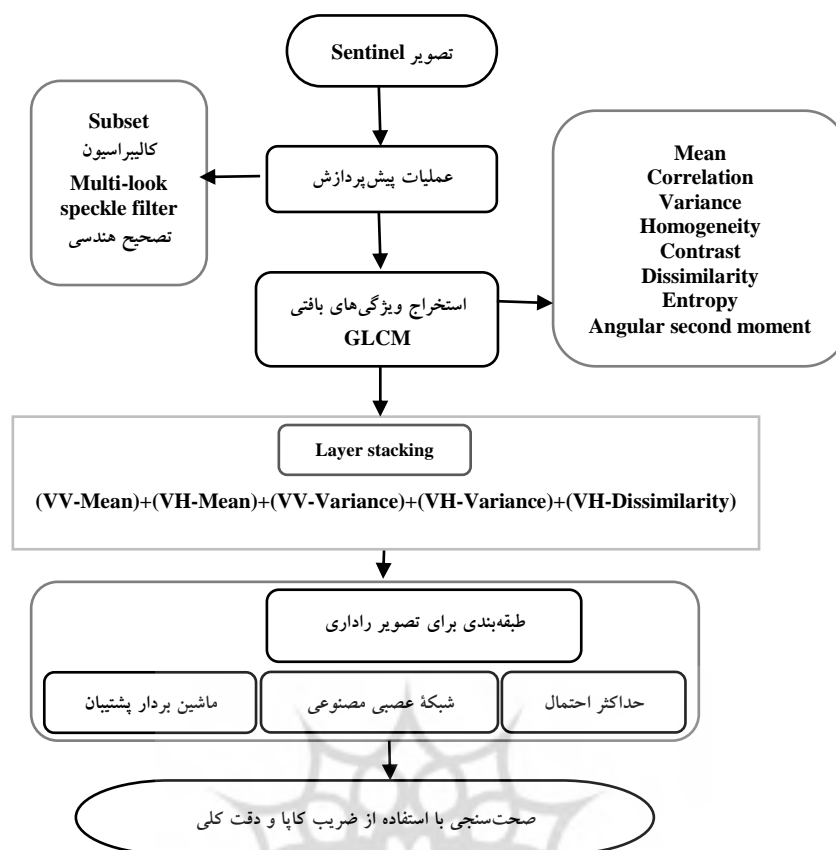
تصویر Sentinel

Subset
کالیبراسیون
Multi-look
speckle filter
تصحیح هندسی

عملیات پیش‌پردازش

Mean
Correlation
Variance
Homogeneity
Contrast
Dissimilarity
Entropy
Angular second moment

استخراج ویژگی‌های بافتی
GLCM

Layer stacking

(VV-Mean)+(VH-Mean)+(VV-Variance)+(VH-Variance)+(VH-Dissimilarity)

طبقه‌بندی برای تصویر راداری

حداکثر احتمال

شبکهٔ عصبی مصنوعی

ماشین بردار پشتیبان

صحت‌سنجی با استفاده از ضریب کاپا و دقت کلی